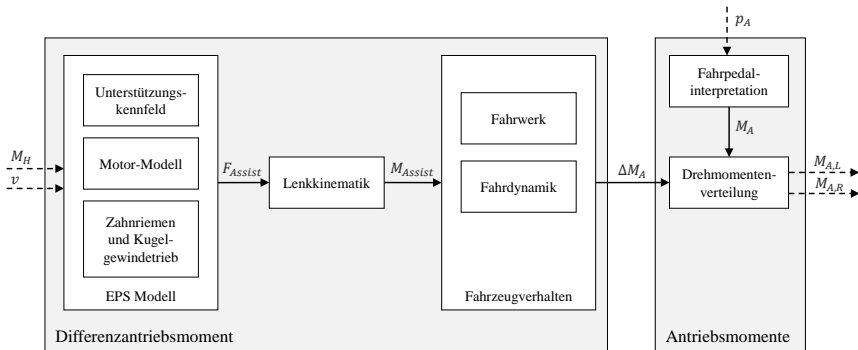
$p_A$

Unterstützungskennfeld

Motor-Modell

Zahnriemen und Kugelgewindetrieb

EPS Modell

$M_H$

$v$

$F_{Assist}$

Lenkkinematik

$M_{Assist}$

Fahrwerk

Fahrdynamik

Fahrzeugverhalten

$\Delta M_A$

Fahrpedalinterpretation

$M_A$

Drehmomentenverteilung

$M_{A,L}$

$M_{A,R}$

Differenzantriebsmoment

Antriebsmomente